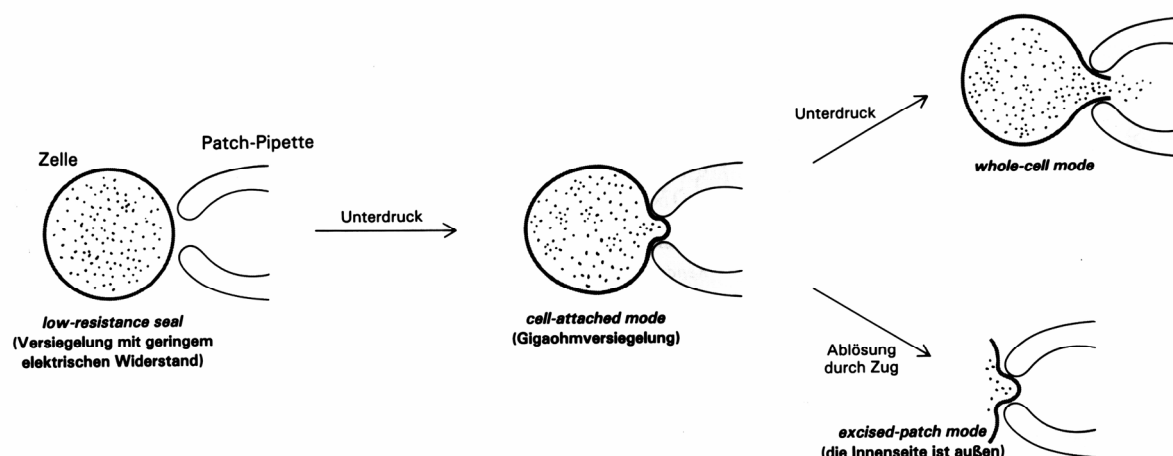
Zelle

Patch-Pipette

low-resistance seal
(Versiegelung mit geringem elektrischen Widerstand)

Unterdruck

cell-attached mode
(Gigaohmversiegelung)

Unterdruck

whole-cell mode

Ablösung durch Zug

excised-patch mode
(die Innenseite ist außen)